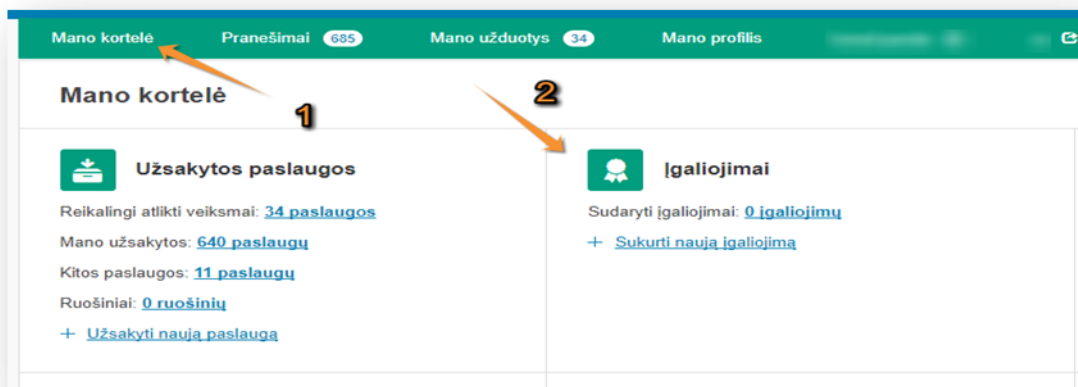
Mano kortelė Pranešimai 685 Mano užduotys 34 Mano profilis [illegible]

Mano kortelė

1

2

Užsakytos paslaugos

Reikalingi atlikti veiksmai: 34 paslaugos

Mano užsakytos: 640 paslaugų

Kitos paslaugos: 11 paslaugų

Ruošiniai: 0 ruošinių

+ Užsakyti naują paslaugą

Įgaliojimai

Sudaryti įgaliojimai: 0 įgaliojimų

+ Sukurti naują įgaliojimą